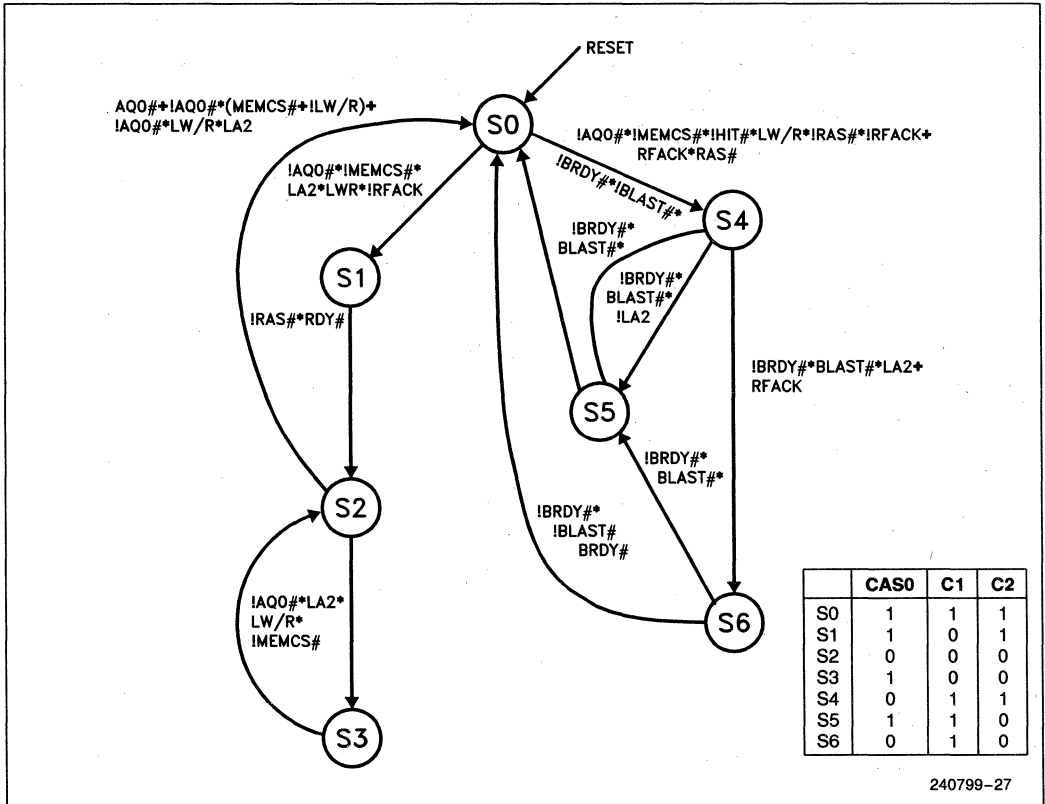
RESET

AQ0#+!AQ0#*(MEMCS#+!LW/R)+ !AQ0#*LW/R*LA2

S0

!AQ0#*!MEMCS#*!HIT#*LW/R*!RAS#*!RFACK+ RFACK*RAS#

!AQ0#*!MEMCS#* LA2*LWR*!RFACK

!BRDY#*!BLAST#*

S4

!BRDY#* BLAST#*

S1

!BRDY#* BLAST#* !LA2

!RAS#*RDY#

!BRDY#*BLAST#*LA2+ RFACK

S5

!BRDY#* BLAST#*

S2

!BRDY#* !BLAST# BRDY#

!AQ0#*LA2* LW/R* !MEMCS#

S6

S3

| | CAS0 | C1 | C2 |
|---|---|---|---|
| S0 | 1 | 1 | 1 |
| S1 | 1 | 0 | 1 |
| S2 | 0 | 0 | 0 |
| S3 | 1 | 0 | 0 |
| S4 | 0 | 1 | 1 |
| S5 | 1 | 1 | 0 |
| S6 | 0 | 1 | 0 |

240799–27